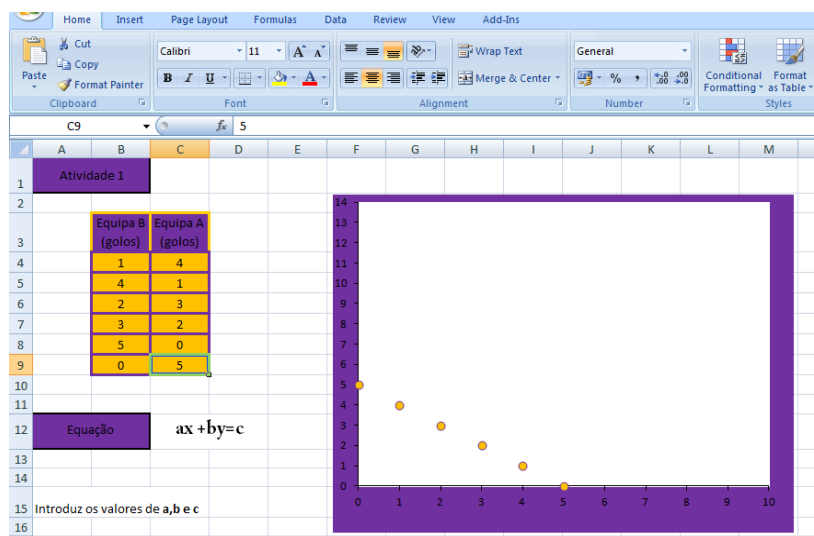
Home Insert Page Layout Formulas Data Review View Add-Ins

Paste
Cut
Copy
Format Painter
Clipboard

Calibri 11
B I U
Font

Wrap Text
Merge & Center
Alignment

General
% ,
Number

Conditional Formatting
Format as Table
Styles

C9 $f_x$ 5

| | A | B | C | D | E | F | G | H | I | J | K | L | M |
|---|---|---|---|---|---|---|---|---|---|---|---|---|---|
| 1 | Atividade 1 | | | | | | | | | | | | |
| 2 | | | | | | | | | | | | | |
| 3 | | Equipa B (golos) | Equipa A (golos) | | | | | | | | | | |
| 4 | | 1 | 4 | | | | | | | | | | |
| 5 | | 4 | 1 | | | | | | | | | | |
| 6 | | 2 | 3 | | | | | | | | | | |
| 7 | | 3 | 2 | | | | | | | | | | |
| 8 | | 5 | 0 | | | | | | | | | | |
| 9 | | 0 | 5 | | | | | | | | | | |
| 10 | | | | | | | | | | | | | |
| 11 | | | | | | | | | | | | | |
| 12 | Equação | | ax +by=c | | | | | | | | | | |
| 13 | | | | | | | | | | | | | |
| 14 | | | | | | | | | | | | | |
| 15 | Introduz os valores de a,b e c | | | | | | | | | | | | |
| 16 | | | | | | | | | | | | | |

14
13
12
11
10
9
8
7
6
5
4
3
2
1
0
0 1 2 3 4 5 6 7 8 9 10